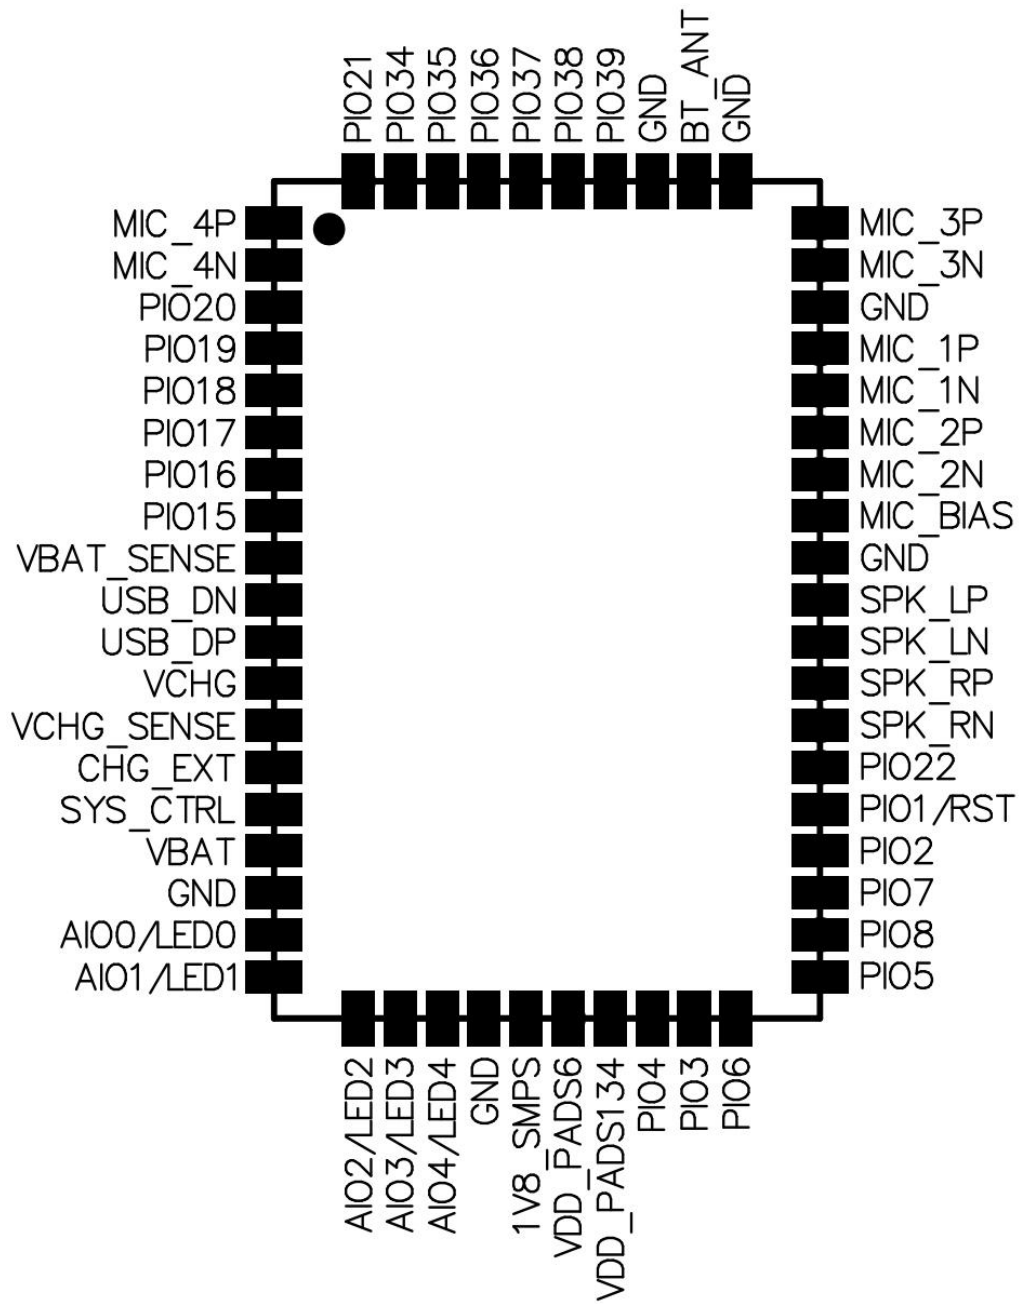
PIO21
PIO34
PIO35
PIO36
PIO37
PIO38
PIO39
GND
BT_ANT
GND

MIC_4P
MIC_4N
PIO20
PIO19
PIO18
PIO17
PIO16
PIO15
VBAT_SENSE
USB_DN
USB_DP
VCHG
VCHG_SENSE
CHG_EXT
SYS_CTRL
VBAT
GND
AIO0/LED0
AIO1/LED1

MIC_3P
MIC_3N
GND
MIC_1P
MIC_1N
MIC_2P
MIC_2N
MIC_BIAS
GND
SPK_LP
SPK_LN
SPK_RP
SPK_RN
PIO22
PIO1/RST
PIO2
PIO7
PIO8
PIO5

AIO2/LED2
AIO3/LED3
AIO4/LED4
GND
1V8_SMPS
VDD_PADS6
VDD_PADS134
PIO4
PIO3
PIO6